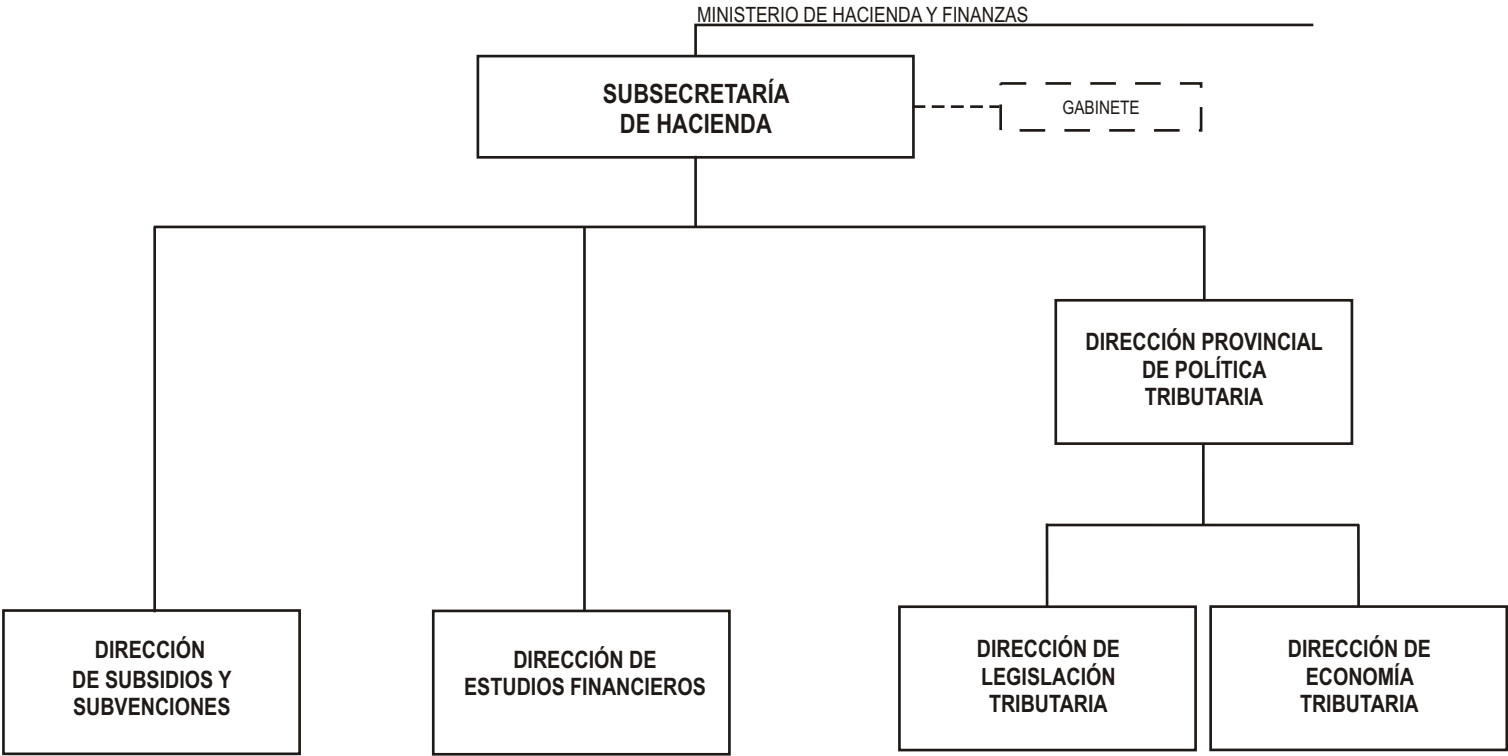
MINISTERIO DE HACIENDA Y FINANZAS

SUBSECRETARÍA DE HACIENDA

GABINETE

DIRECCIÓN PROVINCIAL DE POLÍTICA TRIBUTARIA

DIRECCIÓN DE SUBSIDIOS Y SUBVENCIONES

DIRECCIÓN DE ESTUDIOS FINANCIEROS

DIRECCIÓN DE LEGISLACIÓN TRIBUTARIA

DIRECCIÓN DE ECONOMÍA TRIBUTARIA